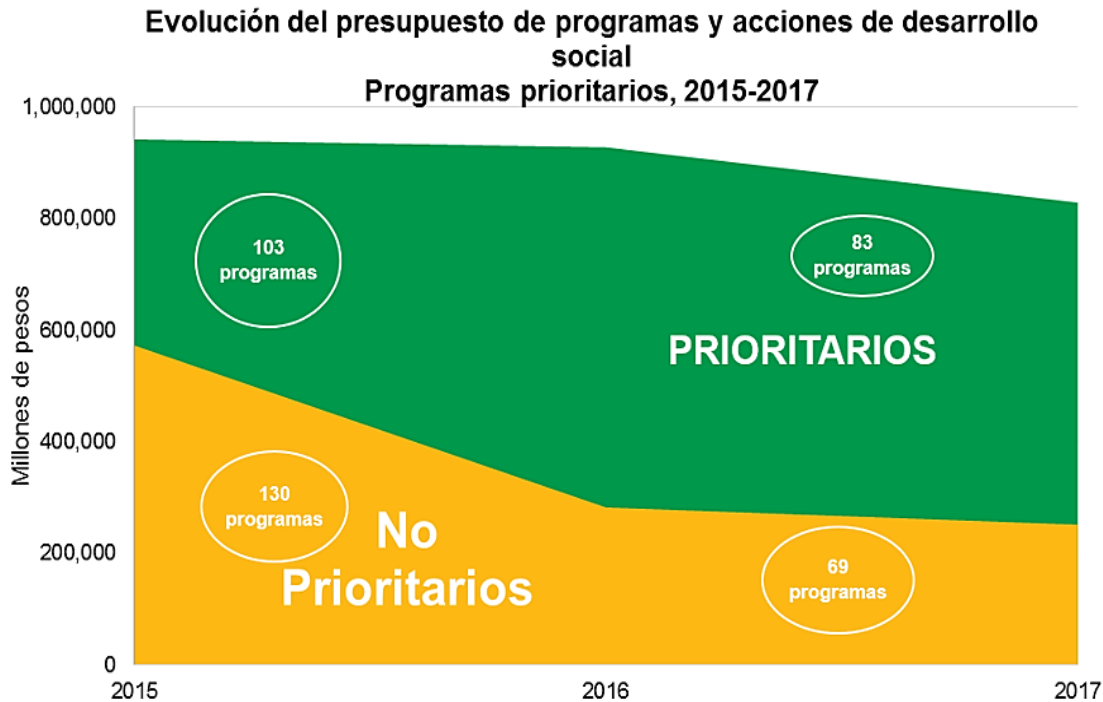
Evolución del presupuesto de programas y acciones de desarrollo social
Programas prioritarios, 2015-2017

1,000,000
800,000
600,000
400,000
200,000
0

Millones de pesos

103 programas
83 programas
PRIORITARIOS
130 programas
No Prioritarios
69 programas

2015
2016
2017